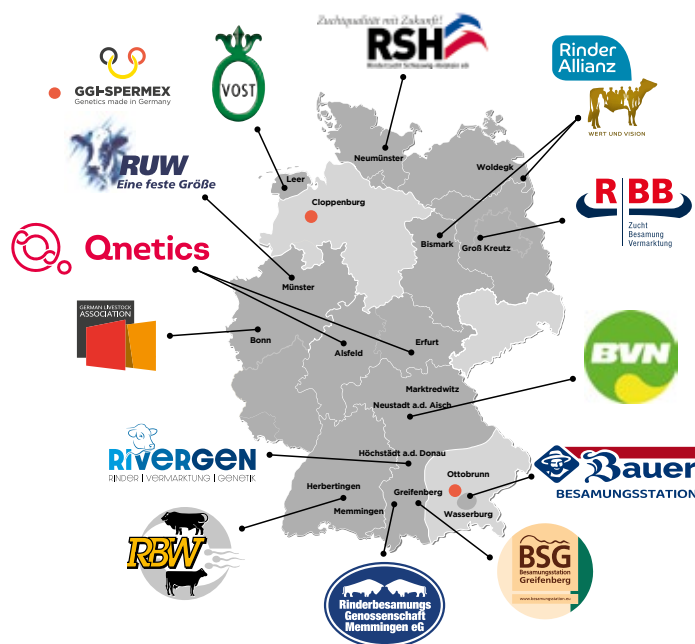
Zuchtqualität mit Zukunft!
RSH
Rinderzucht Schleswig-Holstein eG

GGI-SPERMEX
Genetics made in Germany

VOST

Rinder Allianz
WERT UND VISION

RUW
Eine feste Größe

RBB
Zucht
Besamung
Vermarktung

Qnetics

GERMAN LIVESTOCK ASSOCIATION

BVN

RIVERGEN
RINDER | VERMARKTUNG | GENETIK

Bauer
BESAMUNGSSTATION

RBW

Rinderbesamungs Genossenschaft Memmingen eG

BSG
Besamungsstation Greifenberg
www.besamungsstation.eu

Neumünster
Woldegk
Leer
Cloppenburg
Bismark
Groß Kreutz
Münster
Bonn
Alsfeld
Erfurt
Marktredwitz
Neustadt a.d. Aisch
Höchstädt a.d. Donau
Ottobrunn
Herbertingen
Greifenberg
Memmingen
Wasserburg